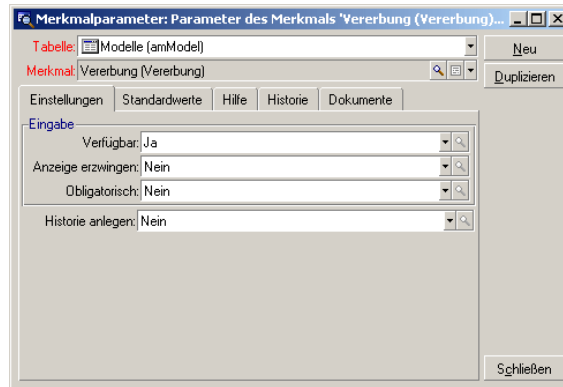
Merkmalparameter: Parameter des Merkmals 'Vererbung (Vererbung)...

Tabelle: Modelle (amModel)

Merkmal: Vererbung (Vererbung)

Neu

Duplizieren

Einstellungen | Standardwerte | Hilfe | Historie | Dokumente

Eingabe

Verfügbar: Ja

Anzeige erzwingen: Nein

Obligatorisch: Nein

Historie anlegen: Nein

Schließen